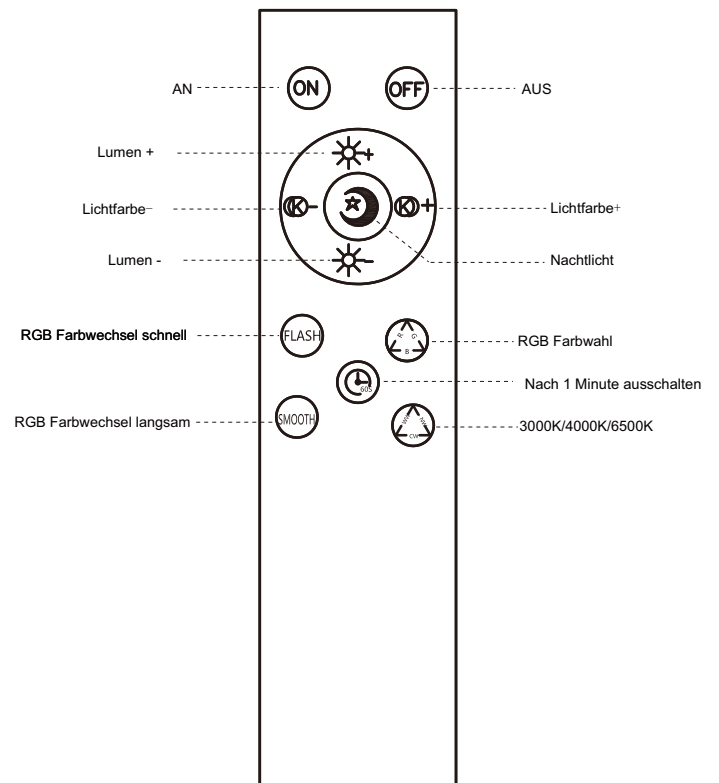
AN
ON
OFF
AUS
Lumen +
Lichtfarbe-
K-
K+
Lichtfarbe+
Lumen -
Nachtlicht
RGB Farbwechsel schnell
FLASH
R G B
RGB Farbwahl
60S
Nach 1 Minute ausschalten
RGB Farbwechsel langsam
SMOOTH
WW NW CW
3000K/4000K/6500K